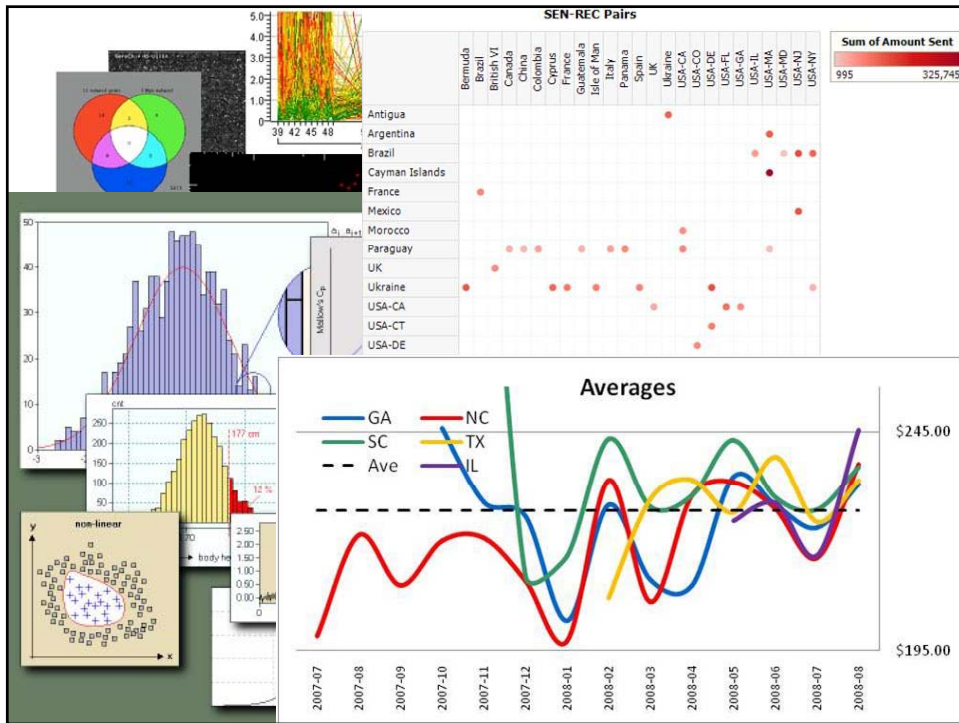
SEN-REC Pairs

Bermuda
Brazil
British VI
Canada
China
Colombia
Cyprus
France
Guatemala
Isle of Man
Italy
Panama
Spain
UK
Ukraine
USA-CA
USA-CO
USA-DE
USA-FL
USA-GA
USA-IL
USA-MA
USA-MD
USA-NJ
USA-NY

Sum of Amount Sent
995
325,745

Antigua
Argentina
Brazil
Cayman Islands
France
Mexico
Morocco
Paraguay
UK
Ukraine
USA-CA
USA-CT
USA-DE

5.0
4.0
3.0
2.0
1.0
0
39 42 45 48

Mallow's $C_p$

cnt
250
200
150
100
50
177 cm
12 %
70
body he

non-linear
y
x

2.50
2.00
1.50
1.00
0.50
0.00

-3

Averages

GA
NC
SC
TX
Ave
IL

$245.00
$195.00

2007-07
2007-08
2007-09
2007-10
2007-11
2007-12
2008-01
2008-02
2008-03
2008-04
2008-05
2008-06
2008-07
2008-08